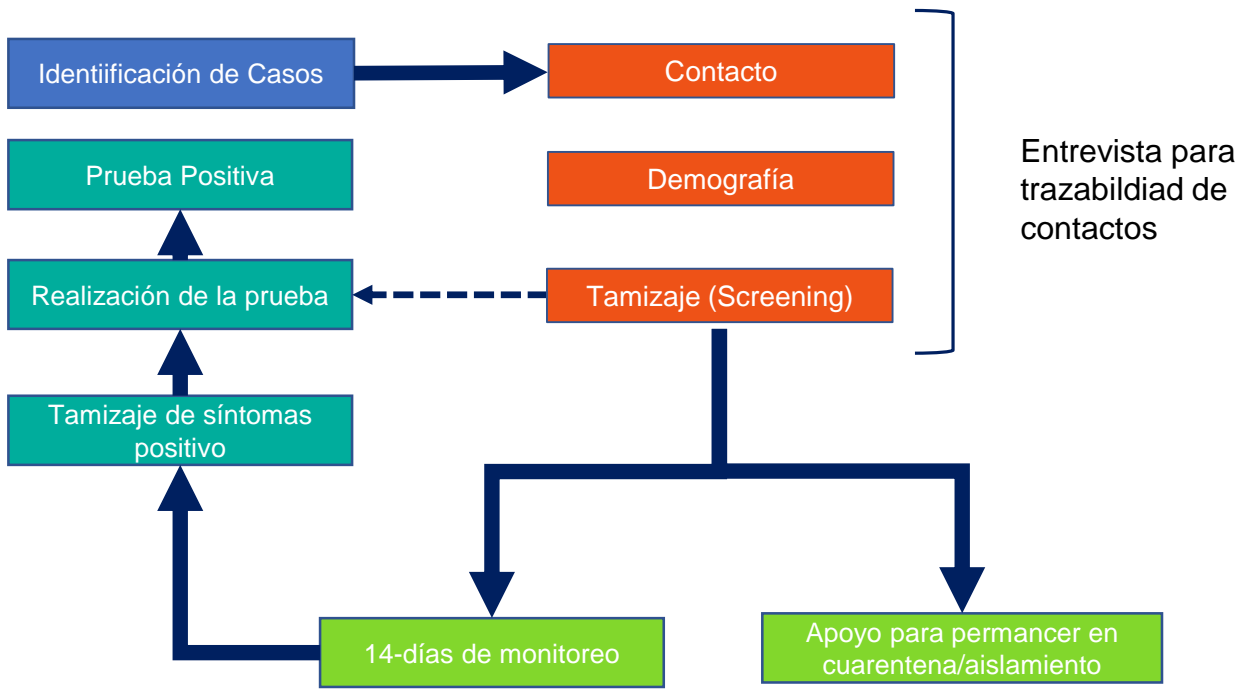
Identiificación de Casos

Contacto

Demografía

Tamizaje (Screening)

Entrevista para trazabildiad de contactos

Prueba Positiva

Realización de la prueba

Tamizaje de síntomas positivo

14-días de monitoreo

Apoyo para permancer en cuarentena/aislamiento